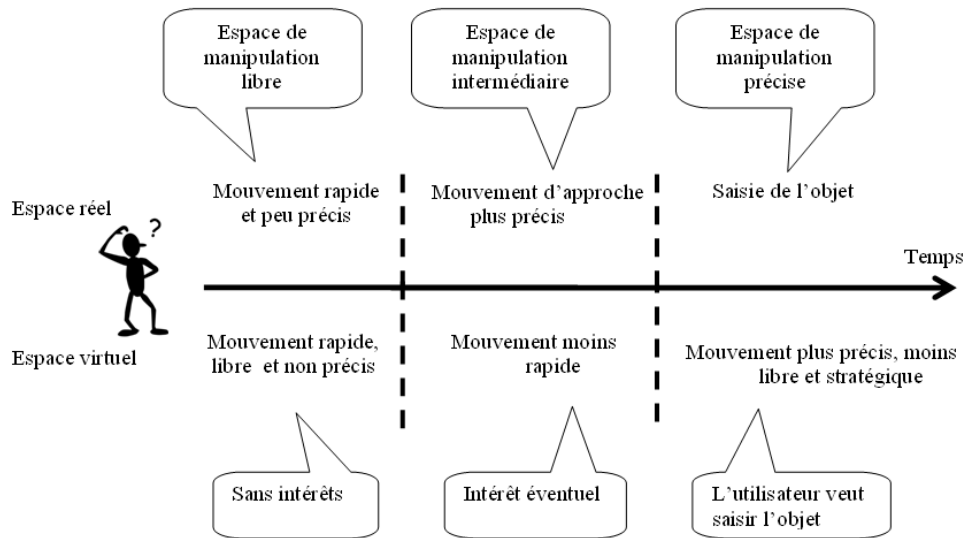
Espace de manipulation libre

Espace de manipulation intermédiaire

Espace de manipulation précise

Espace réel

?

Mouvement rapide et peu précis

Mouvement d'approche plus précis

Saisie de l'objet

Temps

Espace virtuel

Mouvement rapide, libre et non précis

Mouvement moins rapide

Mouvement plus précis, moins libre et stratégique

Sans intérêts

Intérêt éventuel

L'utilisateur veut saisir l'objet